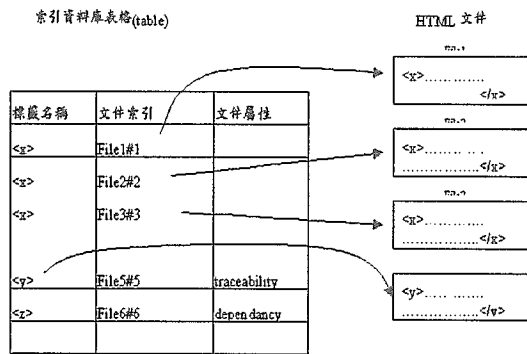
索引資料庫表格(table)

HTML 文件

| 標籤名稱 | 文件索引 | 文件屬性 |
|---|---|---|
| <x> | File1#1 | |
| <x> | File2#2 | |
| <x> | File3#3 | |
| <y> | File5#5 | traceability |
| <z> | File6#6 | dependancy |
| | | |

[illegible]
<x>…………
</x>

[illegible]
<x>……. . .
……………</x>

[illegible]
<x>…………
……………</x>

<y>….. ……
……………</y>